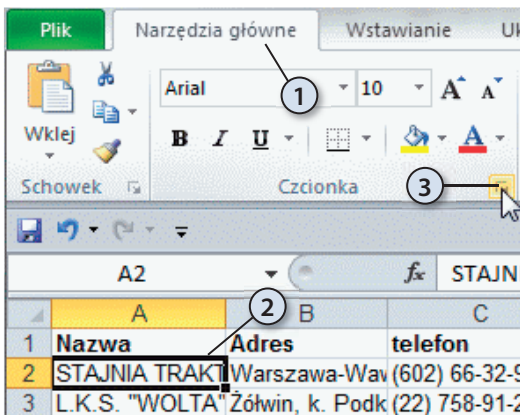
Plik | Narzędzia główne | Wstawianie | Uk

Wklej

Arial | 10 | A A

B I U | A

Schowek | Czcionka

1

2

3

A2 | fx | STAJN

| | A | B | C |
|---|---|---|---|
| 1 | Nazwa | Adres | telefon |
| 2 | STAJNIA TRAKT | Warszawa-Wav | (602) 66-32-9 |
| 3 | L.K.S. "WOLTA" | Żółwin, k. Podk | (22) 758-91-2 |